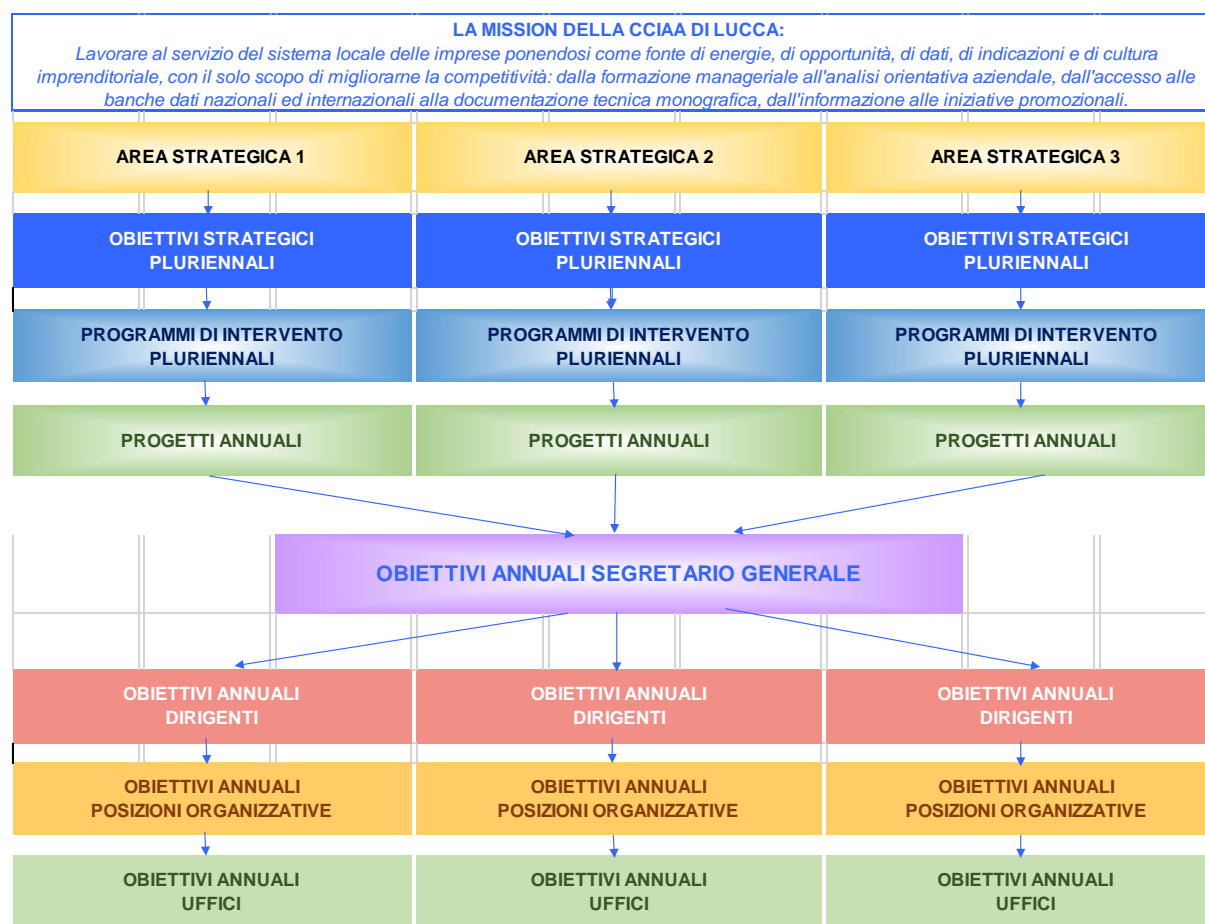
LA MISSION DELLA CCIAA DI LUCCA:
Lavorare al servizio del sistema locale delle imprese ponendosi come fonte di energie, di opportunità, di dati, di indicazioni e di cultura imprenditoriale, con il solo scopo di migliorarne la competitività: dalla formazione manageriale all'analisi orientativa aziendale, dall'accesso alle banche dati nazionali ed internazionali alla documentazione tecnica monografica, dall'informazione alle iniziative promozionali.

AREA STRATEGICA 1

AREA STRATEGICA 2

AREA STRATEGICA 3

OBIETTIVI STRATEGICI PLURIENNALI

OBIETTIVI STRATEGICI PLURIENNALI

OBIETTIVI STRATEGICI PLURIENNALI

PROGRAMMI DI INTERVENTO PLURIENNALI

PROGRAMMI DI INTERVENTO PLURIENNALI

PROGRAMMI DI INTERVENTO PLURIENNALI

PROGETTI ANNUALI

PROGETTI ANNUALI

PROGETTI ANNUALI

OBIETTIVI ANNUALI SEGRETARIO GENERALE

OBIETTIVI ANNUALI DIRIGENTI

OBIETTIVI ANNUALI DIRIGENTI

OBIETTIVI ANNUALI DIRIGENTI

OBIETTIVI ANNUALI POSIZIONI ORGANIZZATIVE

OBIETTIVI ANNUALI POSIZIONI ORGANIZZATIVE

OBIETTIVI ANNUALI POSIZIONI ORGANIZZATIVE

OBIETTIVI ANNUALI UFFICI

OBIETTIVI ANNUALI UFFICI

OBIETTIVI ANNUALI UFFICI